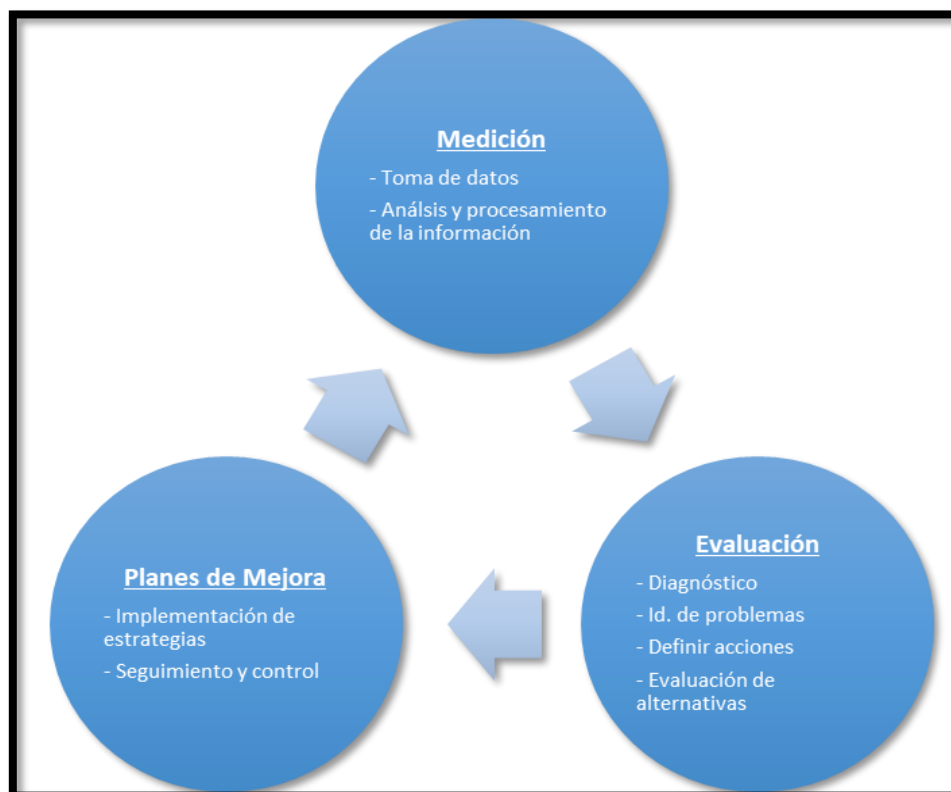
Medición

- Toma de datos
- Análsis y procesamiento de la información

Evaluación

- Diagnóstico
- Id. de problemas
- Definir acciones
- Evaluación de alternativas

Planes de Mejora

- Implementación de estrategias
- Seguimiento y control